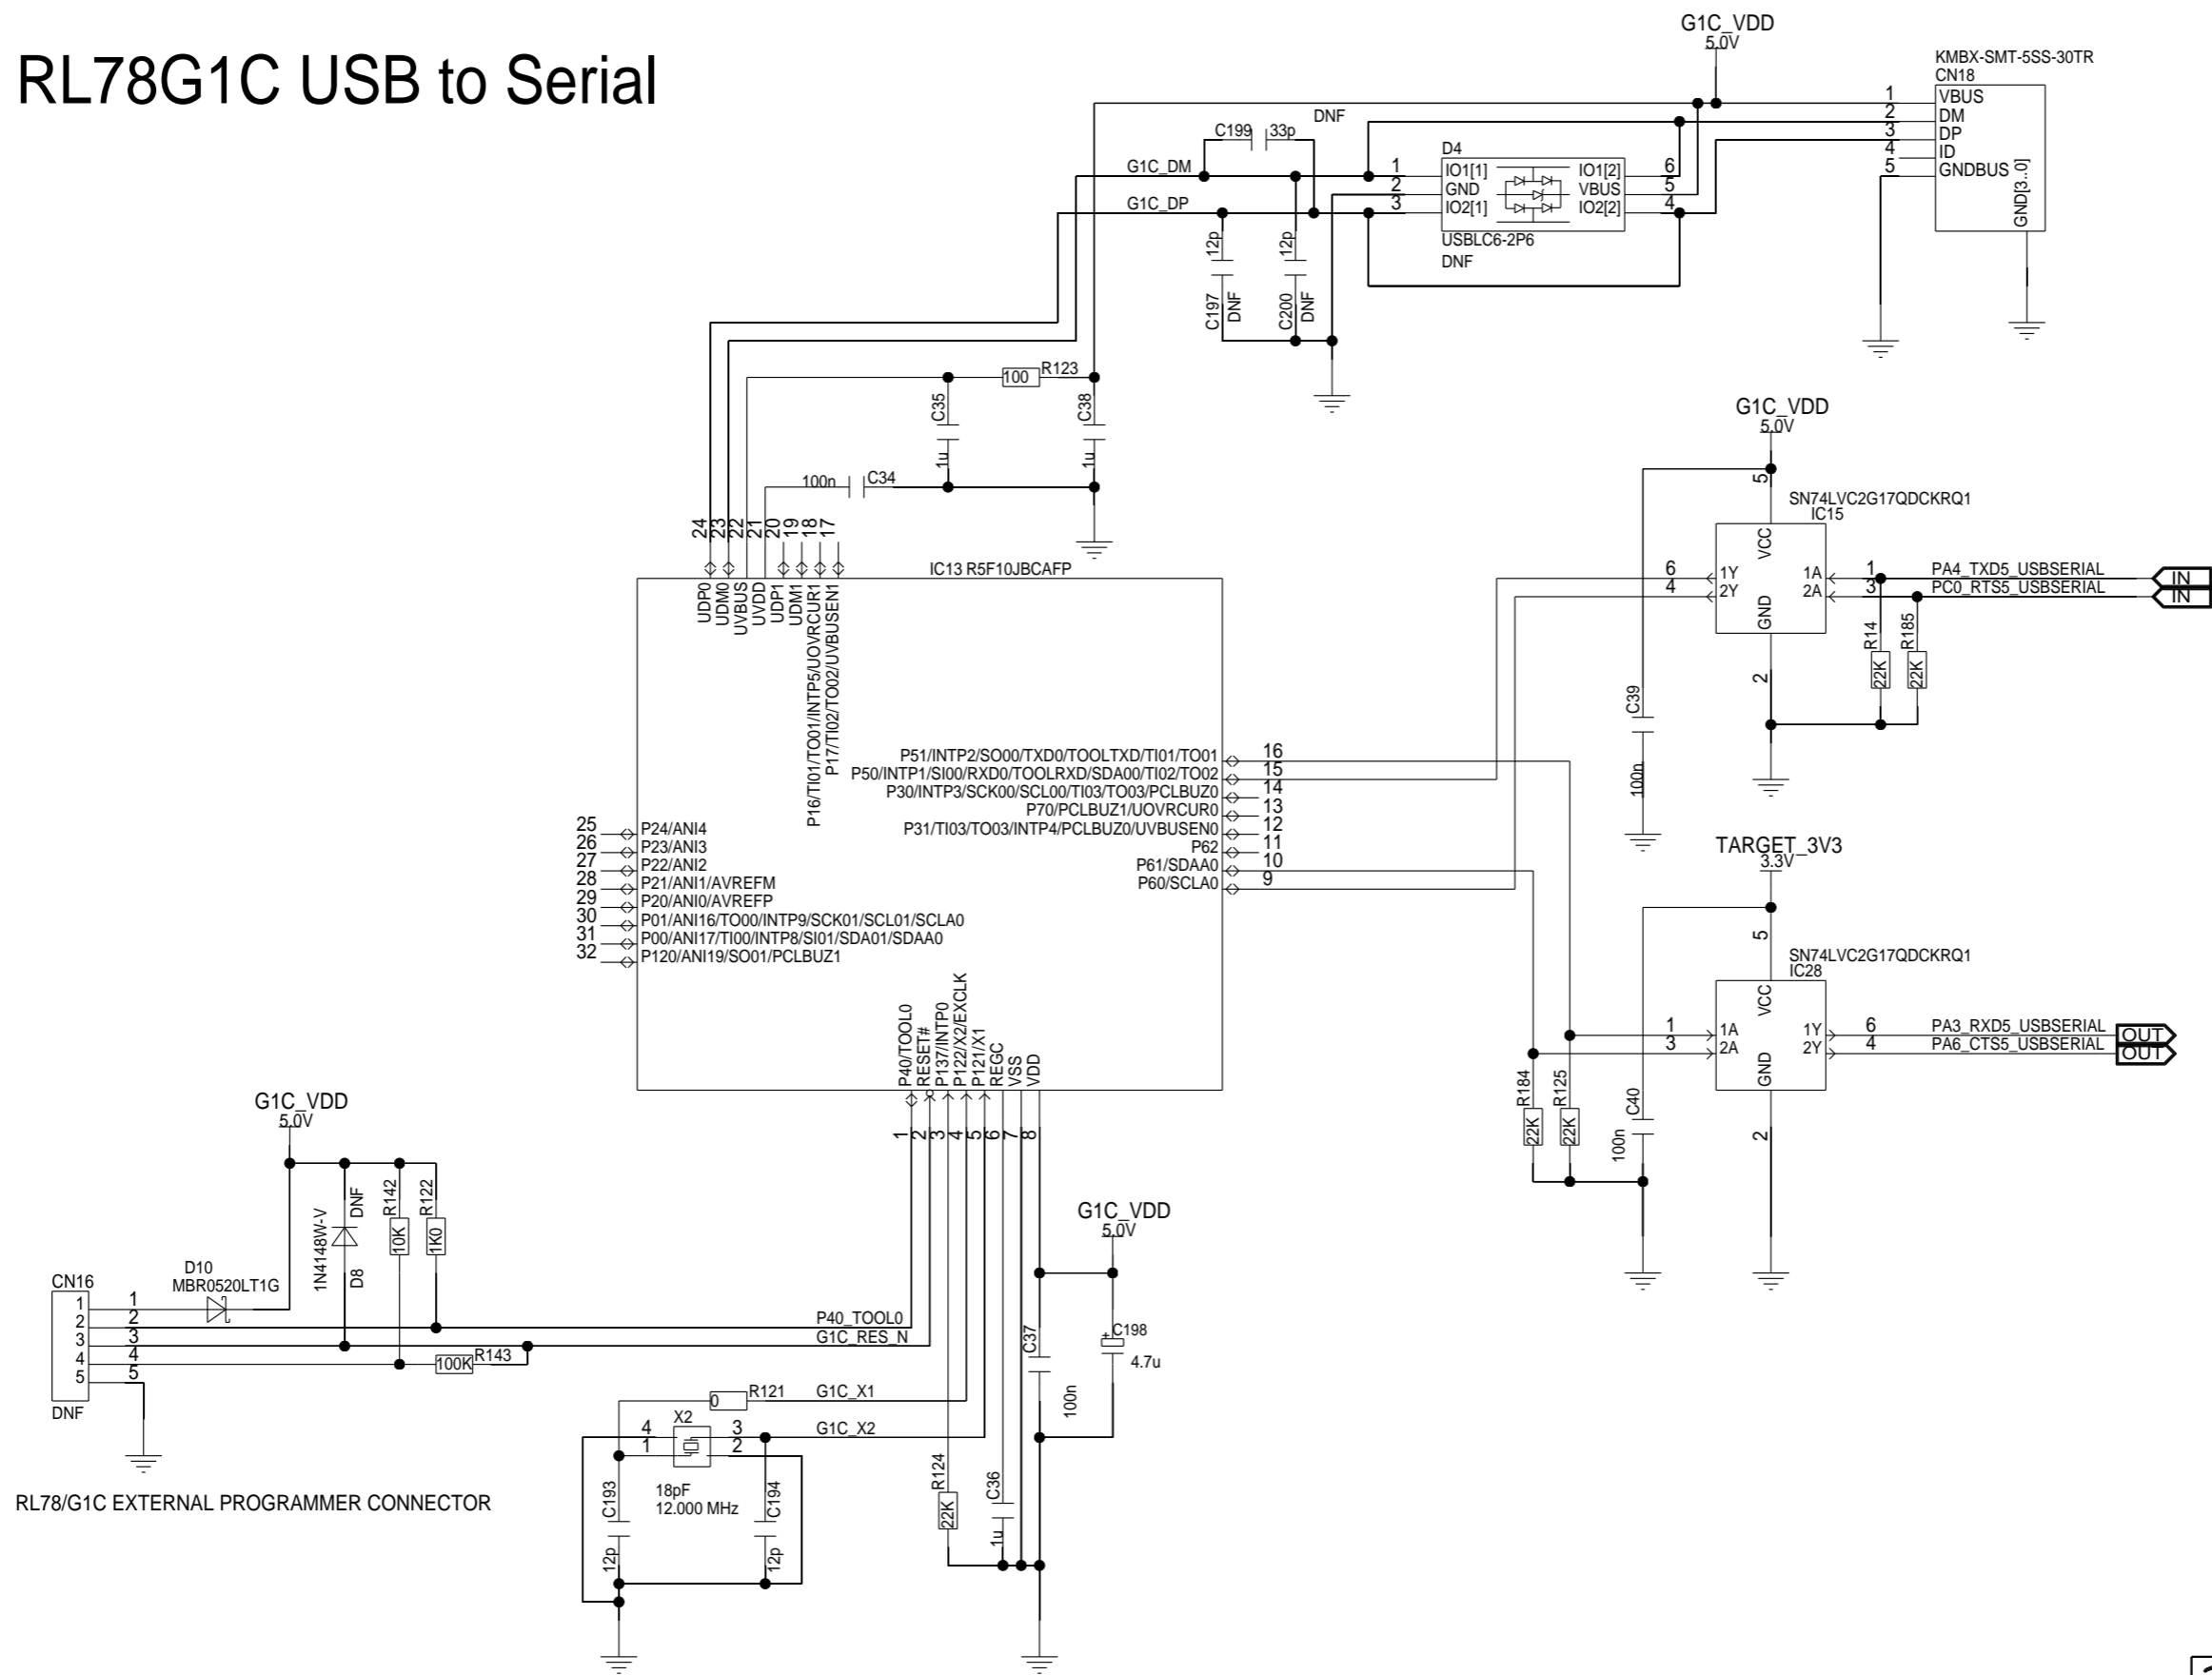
RL78G1C USB to Serial

G1C_VDD
5.0V

KMBX-SMT-5SS-30TR
CN18
1 VBUS
2 DM
3 DP
4 ID
5 GNDBUS
GND[3..0]

C199 33p
DNF
D4
G1C_DM
G1C_DP
1 IO1[1]
2 GND
3 IO2[1]
IO1[2] 6
VBUS 5
IO2[2] 4
USBLC6-2P6
DNF
12p C197 DNF
12p C200 DNF

100 R123
C35 1u
C38 1u
100n C34

24 23 22 21 20 19 18 17
UDP0 UDM0 UVBUS UVDD UDP1 UDM1 P16/TI01/TO01/INTP5/UOVRCUR1 P17/TI02/TO02/UVBUSEN1
IC13 R5F10JBCAFP

P51/INTP2/SO00/TXD0/TOOLTXD/TI01/TO01 16
P50/INTP1/SI00/RXD0/TOOLRXD/SDA00/TI02/TO02 15
P30/INTP3/SCK00/SCL00/TI03/TO03/PCLBUZ0 14
P70/PCLBUZ1/UOVRCUR0 13
P31/TI03/TO03/INTP4/PCLBUZ0/UVBUSEN0 12
P62 11
P61/SDAA0 10
P60/SCLA0 9

25 P24/ANI4
26 P23/ANI3
27 P22/ANI2
28 P21/ANI1/AVREFM
29 P20/ANI0/AVREFP
30 P01/ANI16/TO00/INTP9/SCK01/SCL01/SCLA0
31 P00/ANI17/TI00/INTP8/SI01/SDA01/SDAA0
32 P120/ANI19/SO01/PCLBUZ1

P40/TOOL0 RESET# P137/INTP0 P122/X2/EXCLK P121/X1 REGC VSS VDD
1 2 3 4 5 6 7 8

G1C_VDD
5.0V
5
SN74LVC2G17QDCKRQ1
IC15
VCC
6 1Y
4 2Y
1A 1
2A 3
GND
2
PA4_TXD5_USBSERIAL IN
PC0_RTS5_USBSERIAL IN
R14 22K
R185 22K
C39 100n

TARGET_3V3
3.3V
5
SN74LVC2G17QDCKRQ1
IC28
VCC
1 1A
3 2A
1Y 6
2Y 4
GND
2
PA3_RXD5_USBSERIAL OUT
PA6_CTS5_USBSERIAL OUT
R184 22K
R125 22K
C40 100n

G1C_VDD
5.0V
1N4148W-V DNF D8
R142 10K
R122 1K0
CN16
1
2
3
4
5
DNF
D10
MBR0520LT1G
1
2
3
4
5
P40_TOOL0
G1C_RES_N
100K R143
0 R121
G1C_X1
G1C_X2
4 X2 3
1 2
18pF
12.000 MHz
C193 12p
C194 12p
R124 22K
C36 1u
G1C_VDD
5.0V
C37 100n
C198 4.7u

RL78/G1C EXTERNAL PROGRAMMER CONNECTOR